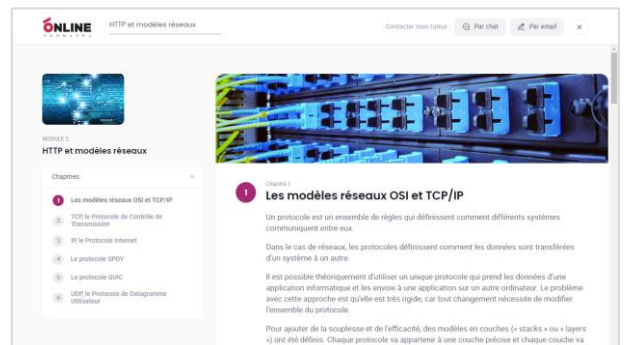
ONLINE FORMAPRO

HTTP et modèles réseaux

Contacter mon tuteur Par chat Par email ×

MODULE 2
HTTP et modèles réseaux

Chapitres

1 Les modèles réseaux OSI et TCP/IP
2 TCP, le Protocole de Contrôle de Transmission
3 IP, le Protocole Internet
4 Le protocole SPDY
5 Le protocole QUIC
6 UDP, le Protocole de Datagramme Utilisateur

Chapitre 1
1 Les modèles réseaux OSI et TCP/IP

Un protocole est un ensemble de règles qui définissent comment différents systèmes communiquent entre eux.

Dans le cas de réseaux, les protocoles définissent comment les données sont transférées d'un système à un autre.

Il est possible théoriquement d'utiliser un unique protocole qui prend les données d'une application informatique et les envoie à une application sur un autre ordinateur. Le problème avec cette approche est qu'elle est très rigide, car tout changement nécessite de modifier l'ensemble du protocole.

Pour ajouter de la souplesse et de l'efficacité, des modèles en couches (« stacks » ou « layers ») ont été définis. Chaque protocole va appartenir à une couche précise et chaque couche va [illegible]